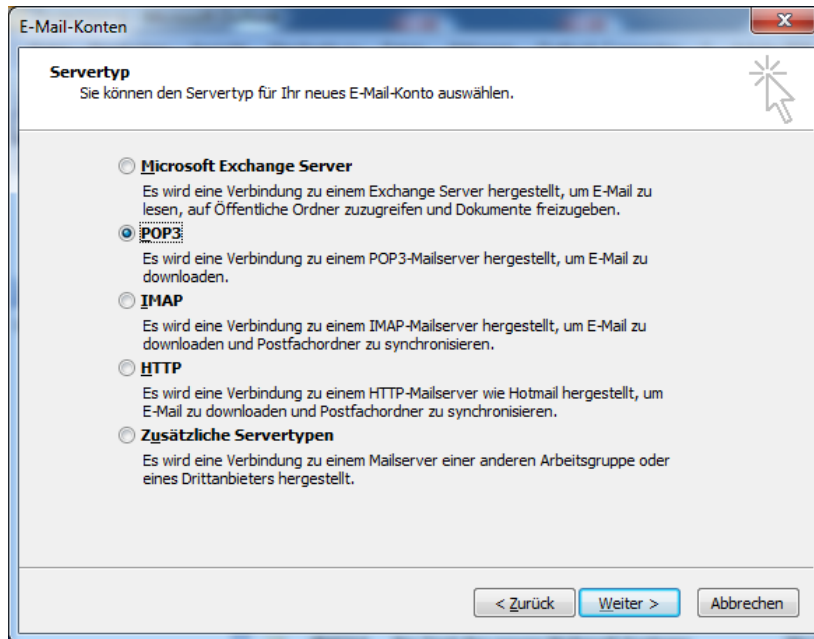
E-Mail-Konten

Servertyp
Sie können den Servertyp für Ihr neues E-Mail-Konto auswählen.

Microsoft Exchange Server
Es wird eine Verbindung zu einem Exchange Server hergestellt, um E-Mail zu lesen, auf Öffentliche Ordner zuzugreifen und Dokumente freizugeben.

POP3
Es wird eine Verbindung zu einem POP3-Mailserver hergestellt, um E-Mail zu downloaden.

IMAP
Es wird eine Verbindung zu einem IMAP-Mailserver hergestellt, um E-Mail zu downloaden und Postfachordner zu synchronisieren.

HTTP
Es wird eine Verbindung zu einem HTTP-Mailserver wie Hotmail hergestellt, um E-Mail zu downloaden und Postfachordner zu synchronisieren.

Zusätzliche Servertypen
Es wird eine Verbindung zu einem Mailserver einer anderen Arbeitsgruppe oder eines Drittanbieters hergestellt.

< Zurück | Weiter > | Abbrechen